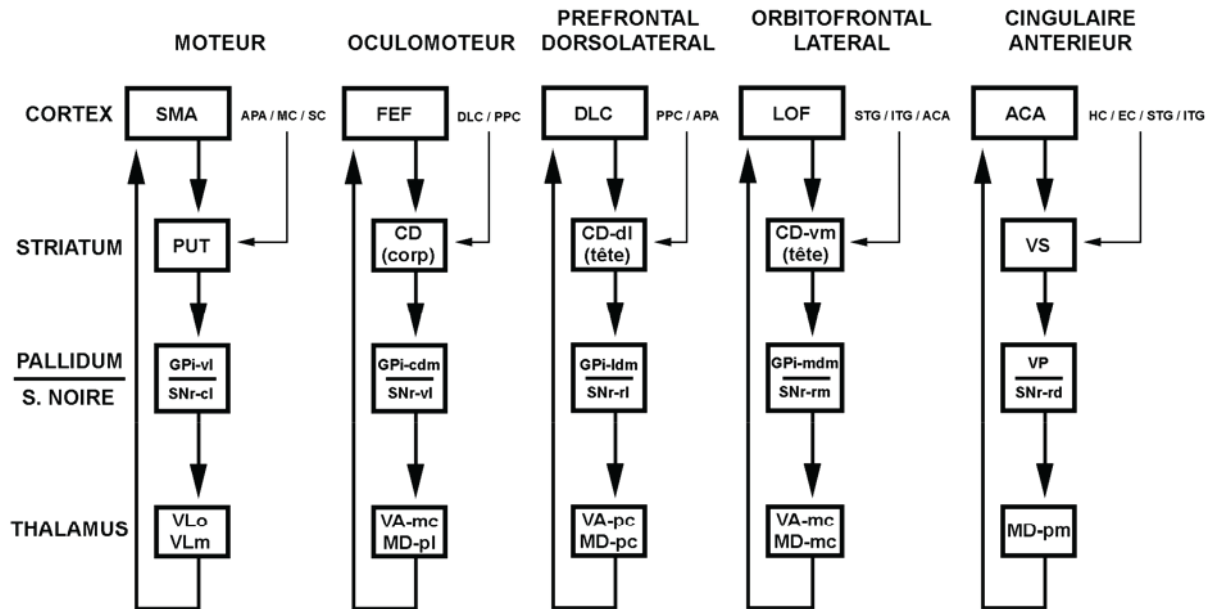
MOTEUR

OCULOMOTEUR

PREFRONTAL DORSOLATERAL

ORBITOFRONTAL LATERAL

CINGULAIRE ANTERIEUR

CORTEX

SMA

APA / MC / SC

FEF

DLC / PPC

DLC

PPC / APA

LOF

STG / ITG / ACA

ACA

HC / EC / STG / ITG

STRIATUM

PUT

CD (corp)

CD-dl (tête)

CD-vm (tête)

VS

PALLIDUM

S. NOIRE

GPi-vl

SNr-cl

GPi-cdm

SNr-vl

GPi-ldm

SNr-rl

GPi-mdm

SNr-rm

VP

SNr-rd

THALAMUS

VLo VLm

VA-mc MD-pl

VA-pc MD-pc

VA-mc MD-mc

MD-pm